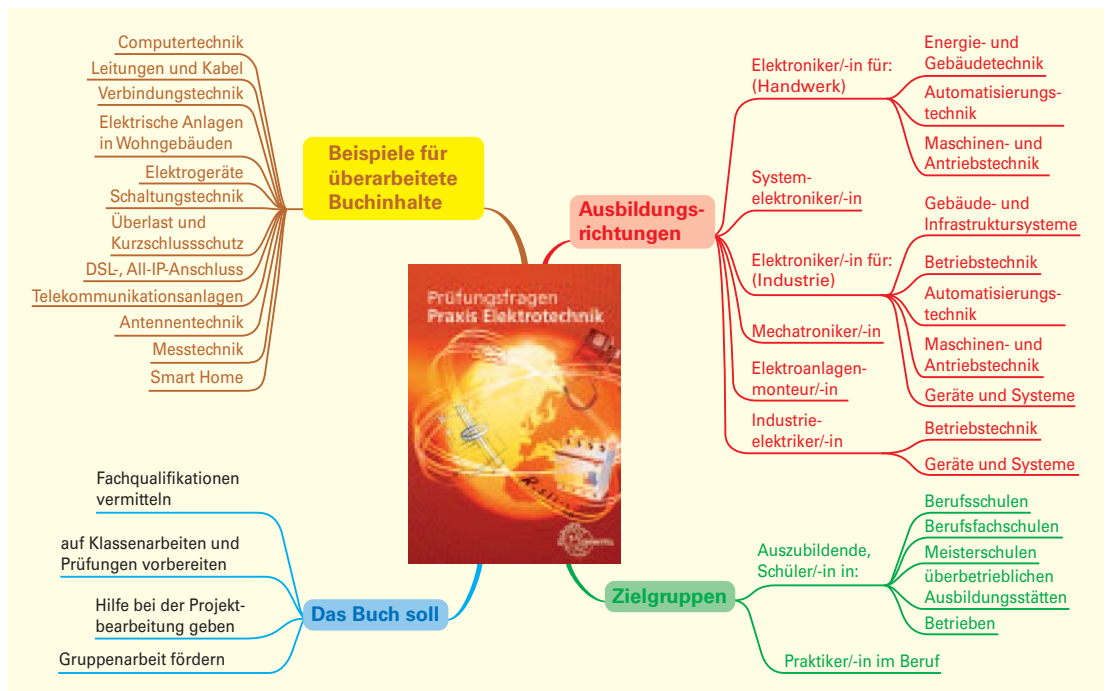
Computertechnik
Leitungen und Kabel
Verbindungstechnik
Elektrische Anlagen in Wohngebäuden
Elektrogeräte
Schaltungstechnik
Überlast und Kurzschlussschutz
DSL-, All-IP-Anschluss
Telekommunikationsanlagen
Antennentechnik
Messtechnik
Smart Home

Beispiele für überarbeitete Buchinhalte

Prüfungsfragen
Praxis Elektrotechnik

Ausbildungs-richtungen

Elektroniker/-in für: (Handwerk)
Energie- und Gebäudetechnik
Automatisierungs-technik
Maschinen- und Antriebstechnik

System-elektroniker/-in

Elektroniker/-in für: (Industrie)
Gebäude- und Infrastruktursysteme
Betriebstechnik
Automatisierungs-technik
Maschinen- und Antriebstechnik
Geräte und Systeme

Mechatroniker/-in

Elektroanlagen-monteur/-in

Industrie-elektriker/-in
Betriebstechnik
Geräte und Systeme

Fachqualifikationen vermitteln
auf Klassenarbeiten und Prüfungen vorbereiten
Hilfe bei der Projekt-bearbeitung geben
Gruppenarbeit fördern

Das Buch soll

Zielgruppen

Auszubildende, Schüler/-in in:
Berufsschulen
Berufsfachschulen
Meisterschulen
überbetrieblichen Ausbildungsstätten
Betrieben

Praktiker/-in im Beruf